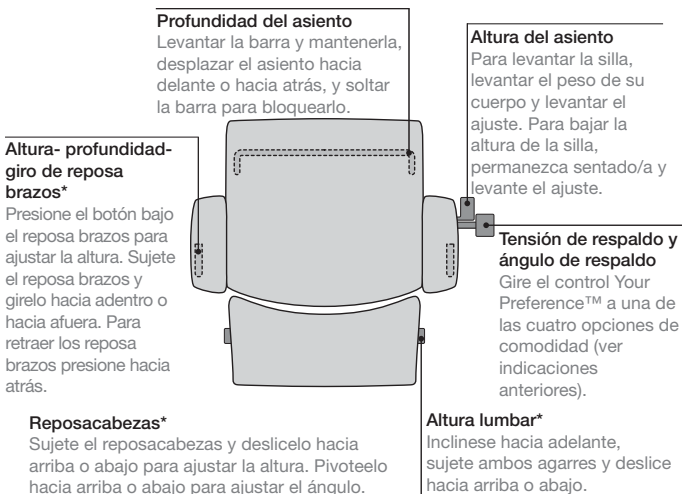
Profundidad del asiento
Levantar la barra y mantenerla, desplazar el asiento hacia delante o hacia atrás, y soltar la barra para bloquearlo.

Altura del asiento
Para levantar la silla, levantar el peso de su cuerpo y levantar el ajuste. Para bajar la altura de la silla, permanezca sentado/a y levante el ajuste.

Altura- profundidad-giro de reposa brazos*
Presione el botón bajo el reposa brazos para ajustar la altura. Sujete el reposa brazos y girelo hacia adentro o hacia afuera. Para retraer los reposa brazos presione hacia atrás.

Tensión de respaldo y ángulo de respaldo
Gire el control Your Preference™ a una de las cuatro opciones de comodidad (ver indicaciones anteriores).

Reposacabezas*
Sujete el reposacabezas y deslicelo hacia arriba o abajo para ajustar la altura. Pivoteelo hacia arriba o abajo para ajustar el ángulo.

Altura lumbar*
Inclínese hacia adelante, sujete ambos agarres y deslice hacia arriba o abajo.